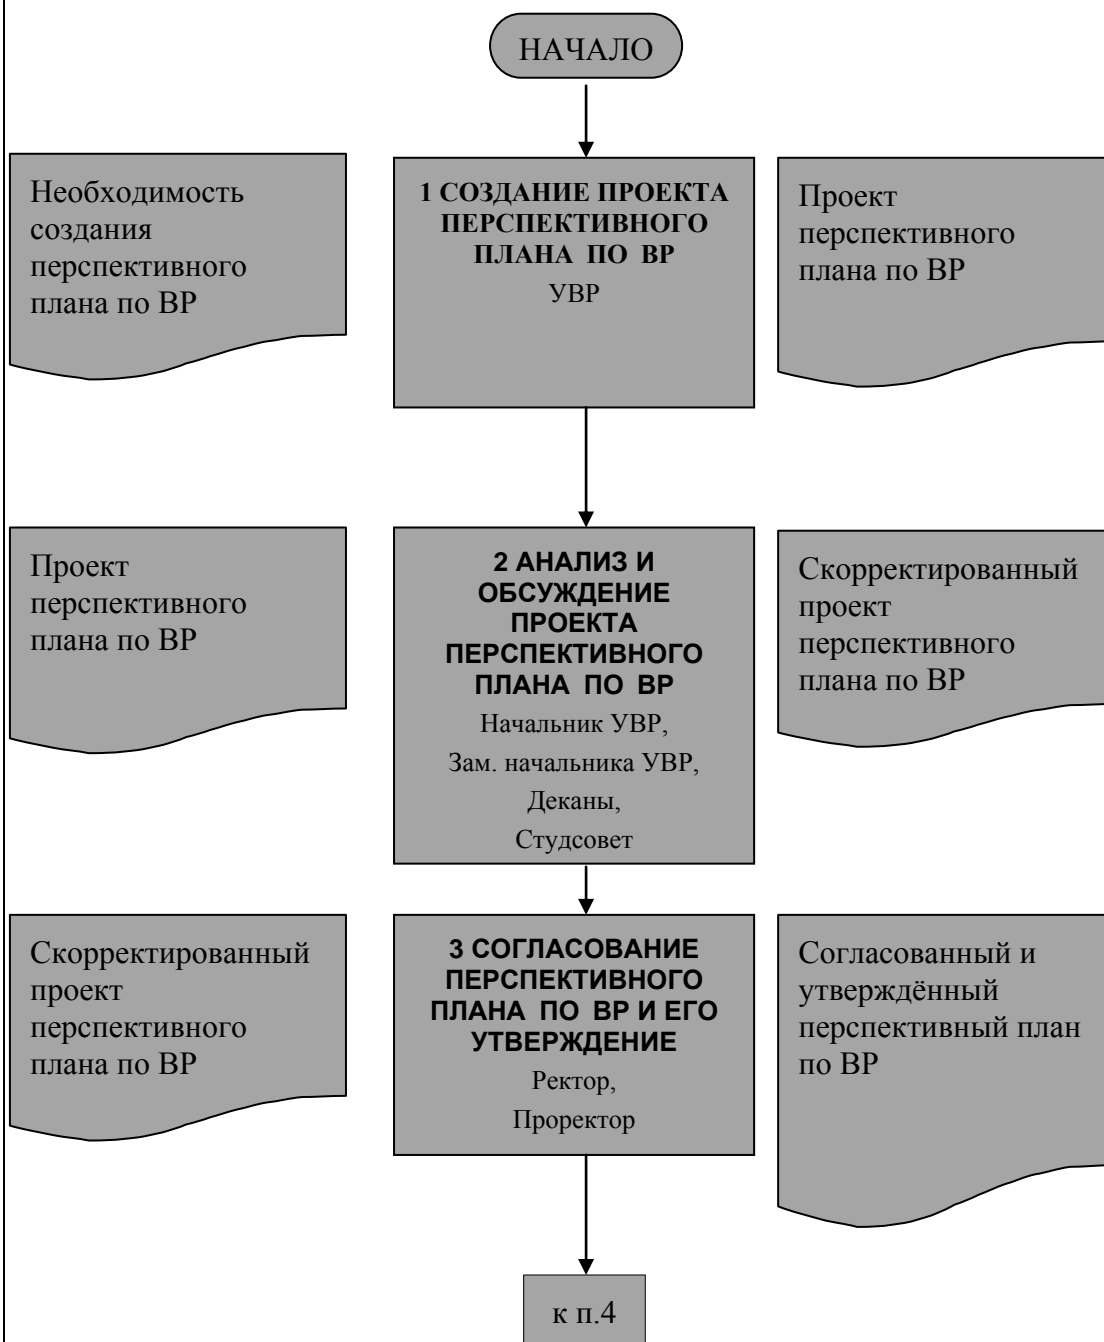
НАЧАЛО

Необходимость создания перспективного плана по ВР

1 СОЗДАНИЕ ПРОЕКТА ПЕРСПЕКТИВНОГО ПЛАНА ПО ВР
УВР

Проект перспективного плана по ВР

Проект перспективного плана по ВР

2 АНАЛИЗ И ОБСУЖДЕНИЕ ПРОЕКТА ПЕРСПЕКТИВНОГО ПЛАНА ПО ВР
Начальник УВР,
Зам. начальника УВР,
Деканы,
Студсовет

Скорректированный проект перспективного плана по ВР

Скорректированный проект перспективного плана по ВР

3 СОГЛАСОВАНИЕ ПЕРСПЕКТИВНОГО ПЛАНА ПО ВР И ЕГО УТВЕРЖДЕНИЕ
Ректор,
Проректор

Согласованный и утверждённый перспективный план по ВР

к п.4